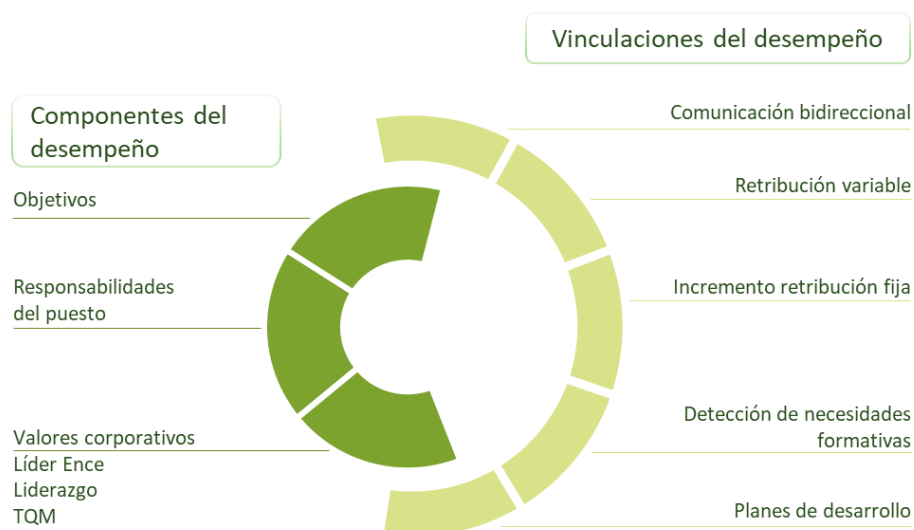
Vinculaciones del desempeño

Componentes del desempeño

Comunicación bidireccional

Objetivos

Retribución variable

Responsabilidades del puesto

Incremento retribución fija

Detección de necesidades formativas

Valores corporativos
Líder Ence
Liderazgo
TQM

Planes de desarrollo